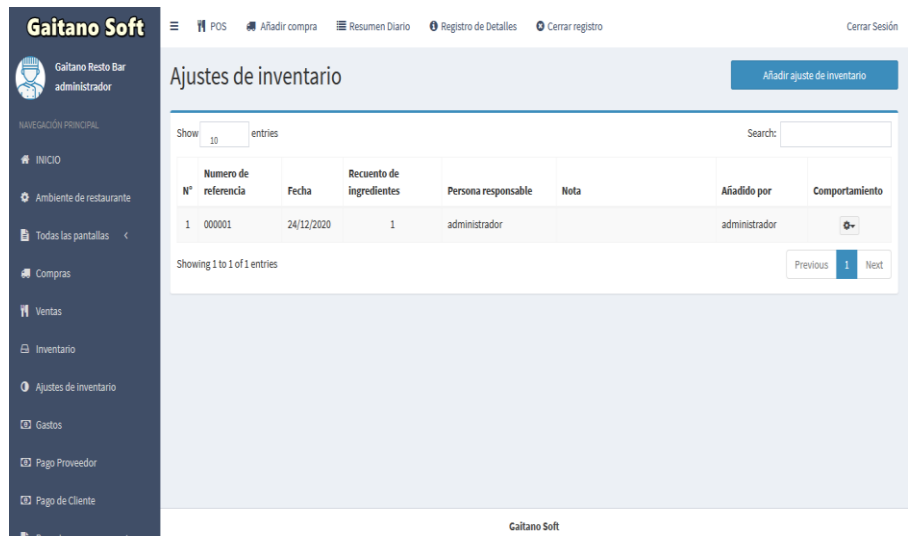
Gaitano Soft

POS Añadir compra Resumen Diario Registro de Detalles Cerrar registro Cerrar Sesión

Gaitano Resto Bar
administrador

NAVEGACIÓN PRINCIPAL

INICIO

Ambiente de restaurante

Todas las pantallas <

Compras

Ventas

Inventario

Ajustes de inventario

Gastos

Pago Proveedor

Pago de Cliente

Ajustes de inventario

Añadir ajuste de inventario

Show 10 entries

Search:

| N° | Numero de referencia | Fecha | Recuento de ingredientes | Persona responsable | Nota | Añadido por | Comportamiento |
|---|---|---|---|---|---|---|---|
| 1 | 000001 | 24/12/2020 | 1 | administrador | | administrador | |

Showing 1 to 1 of 1 entries

Previous 1 Next

Gaitano Soft